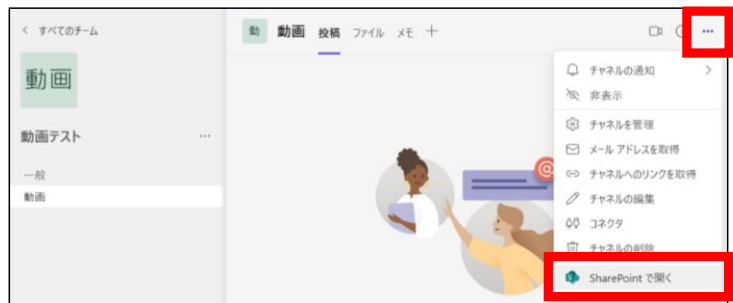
< すべてのチーム

動画

動画テスト ···

一般
動画

動 動画 投稿 ファイル メモ +

···

チャネルの通知 >
非表示
チャネルを管理
メール アドレスを取得
チャネルへのリンクを取得
チャネルの編集
コネクタ
チャネルの削除
SharePoint で開く